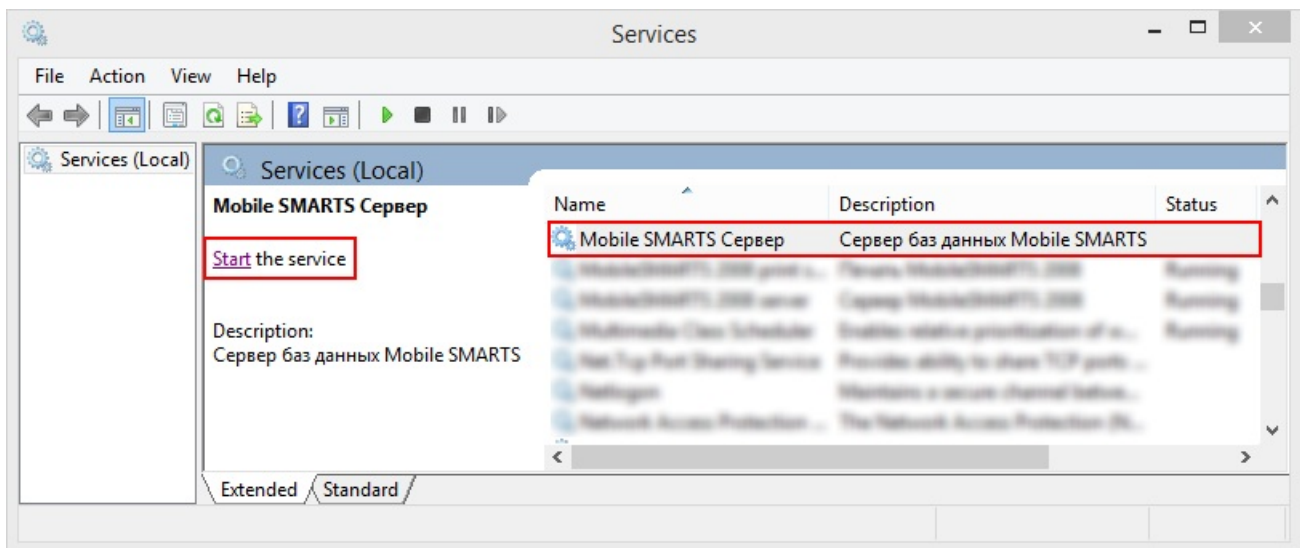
Services

File Action View Help

Services (Local)

Services (Local)

Mobile SMARTS Сервер

Start the service

Description:
Сервер баз данных Mobile SMARTS

| Name | Description | Status |
|---|---|---|
| Mobile SMARTS Сервер | Сервер баз данных Mobile SMARTS | |
| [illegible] | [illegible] | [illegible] |
| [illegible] | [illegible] | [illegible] |
| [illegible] | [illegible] | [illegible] |
| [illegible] | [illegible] | |
| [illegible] | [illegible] | |
| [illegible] | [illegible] | |

Extended Standard